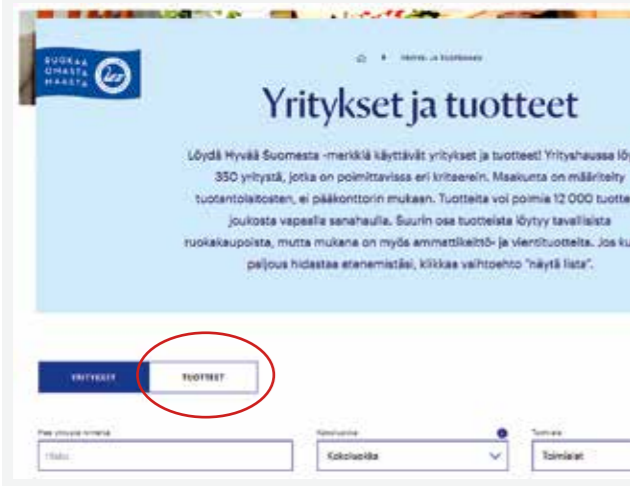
RUOKAA OMASTA MAASTA

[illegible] › YRITYKSET JA TUOTTEET

Yritykset ja tuotteet

Löydä Hyvää Suomesta -merkkiä käyttävät yritykset ja tuotteet! Yrityshaussa lö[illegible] 350 yritystä, jotka on poimittavissa eri kriteerein. Maakunta on määritelty tuotantolaitosten, ei pääkonttorin mukaan. Tuotteita voi poimia 12 000 tuotte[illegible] joukosta vapaalla sanahaulla. Suurin osa tuotteista löytyy tavallisista ruokakaupoista, mutta mukana on myös ammattikeittiö- ja vientituotteita. Jos ku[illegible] paljous hidastaa etenemistäsi, klikkaa vaihtoehto "näytä lista".

YRITYKSET

TUOTTEET

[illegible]

Haku

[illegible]

Kokomaa

Toimialat

Toimialat